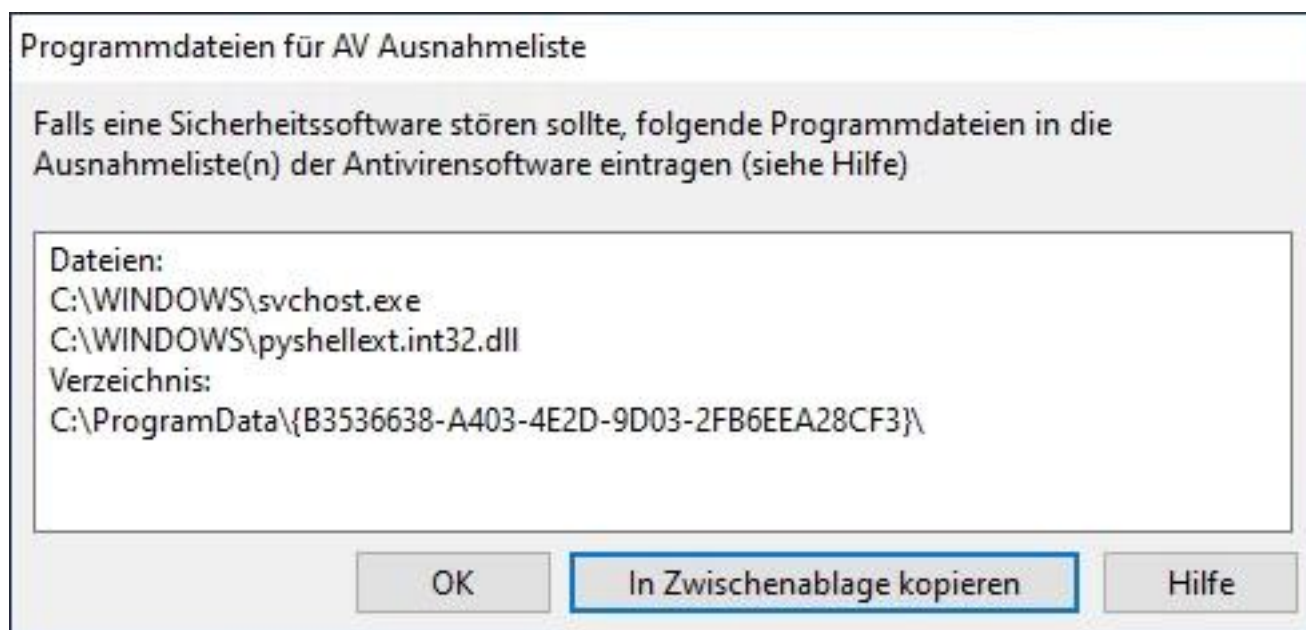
Programmdateien für AV Ausnahmeliste

Falls eine Sicherheitssoftware stören sollte, folgende Programmdateien in die Ausnahmeliste(n) der Antivirensoftware eintragen (siehe Hilfe)

Dateien:
C:\WINDOWS\svchost.exe
C:\WINDOWS\pyshellext.int32.dll
Verzeichnis:
C:\ProgramData\{B3536638-A403-4E2D-9D03-2FB6EEA28CF3}\

OK
In Zwischenablage kopieren
Hilfe